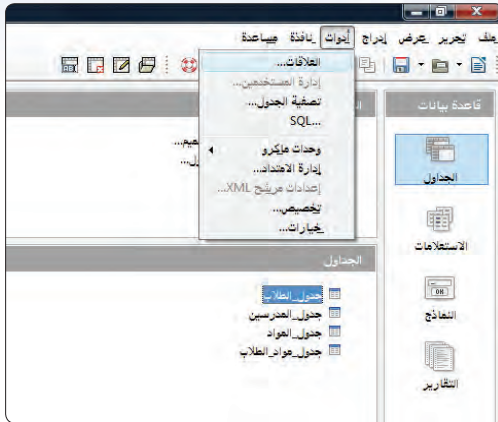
ملف تحرير عرض إدراج أدوات نافذة مساعدة

العلاقات...
إدارة المستخدمين...
تصفية الجدول...
SQL...
وحدات ماكرو
إدارة الامتداد...
إعدادات مرشح XML...
تخصيص...
خيارات...

قاعدة بيانات
الجداول
الاستعلامات
النماذج
التقارير

الجداول
جدول_الطلاب
جدول_المدرسين
جدول_المواد
جدول_مواد_الطلاب